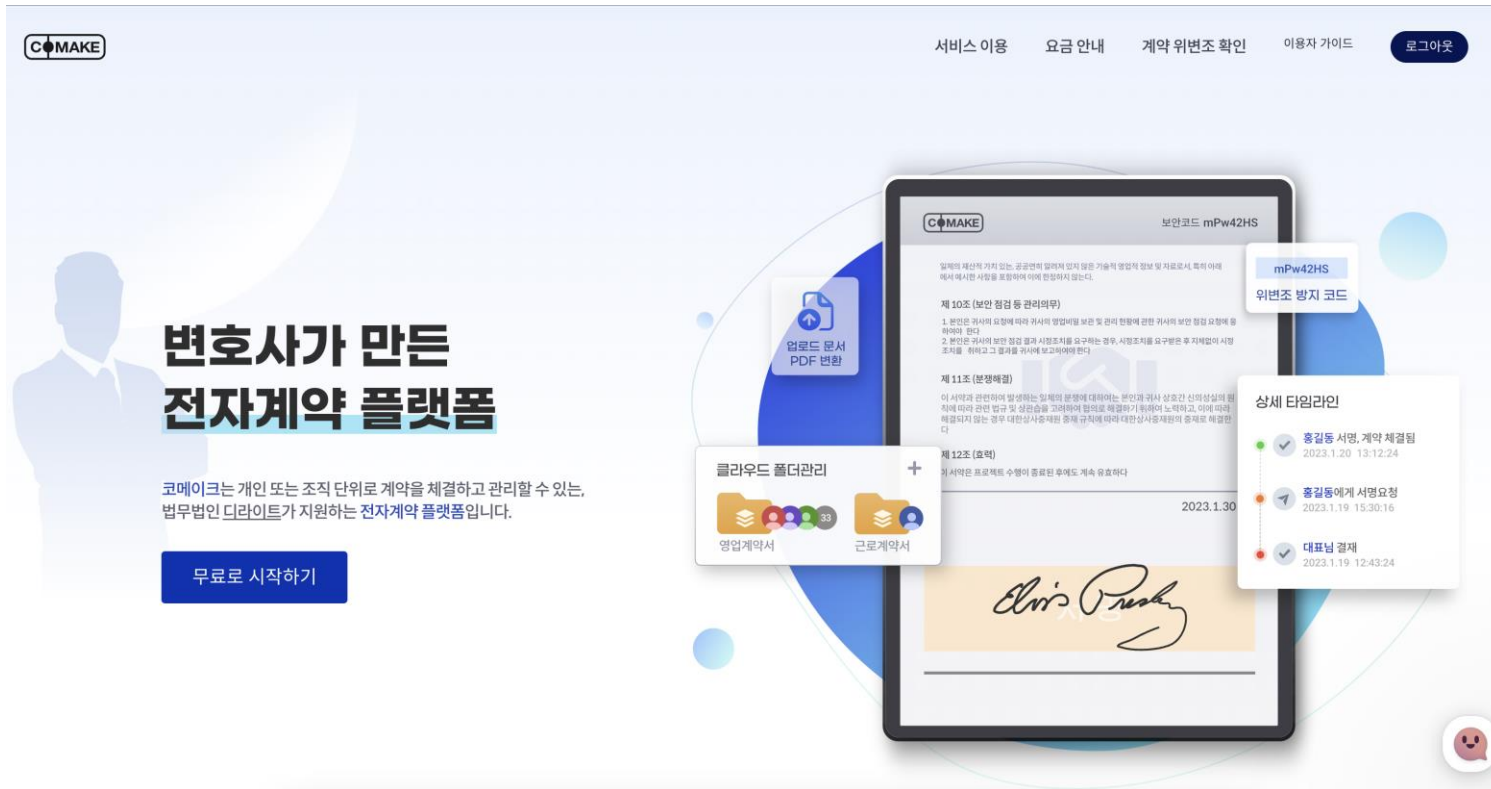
COMAKE

서비스 이용 요금 안내 계약 위변조 확인 이용자 가이드 로그아웃

변호사가 만든
전자계약 플랫폼

코메이크는 개인 또는 조직 단위로 계약을 체결하고 관리할 수 있는, 법무법인 디라이트가 지원하는 전자계약 플랫폼입니다.

무료로 시작하기

COMAKE 보안코드 mPw42HS

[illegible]

제 10조 (보안 점검 등 관리의무)

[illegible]

제 11조 (분쟁해결)

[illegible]

제 12조 (효력)

이 서약은 프로젝트 수행이 종료된 후에도 계속 유효하다

2023.1.30

서명

업로드 문서 PDF 변환

mPw42HS
위변조 방지 코드

상세 타임라인
홍길동 서명, 계약 체결됨 2023.1.20 13:12:24
홍길동에게 서명요청 2023.1.19 15:30:16
대표님 결재 2023.1.19 12:43:24

클라우드 폴더관리 +
33
영업계약서 근로계약서